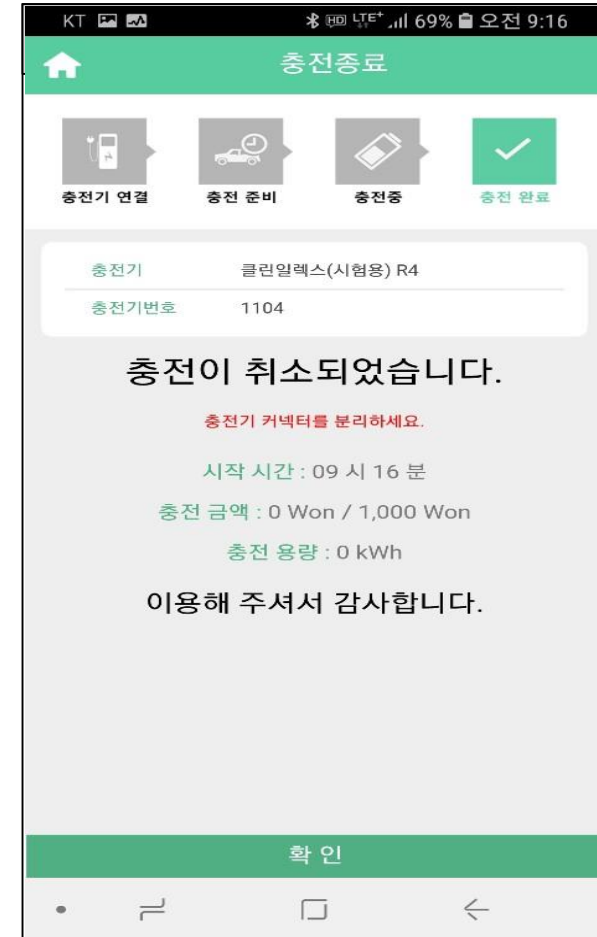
KT 69% 오전 9:16

충전종료

충전기 연결
충전 준비
충전중
충전 완료

| 충전기 | 클린일렉스(시험용) R4 |
|---|---|
| 충전기번호 | 1104 |

충전이 취소되었습니다.

충전기 커넥터를 분리하세요.

시작 시간 : 09 시 16 분

충전 금액 : 0 Won / 1,000 Won

충전 용량 : 0 kWh

이용해 주셔서 감사합니다.

확 인